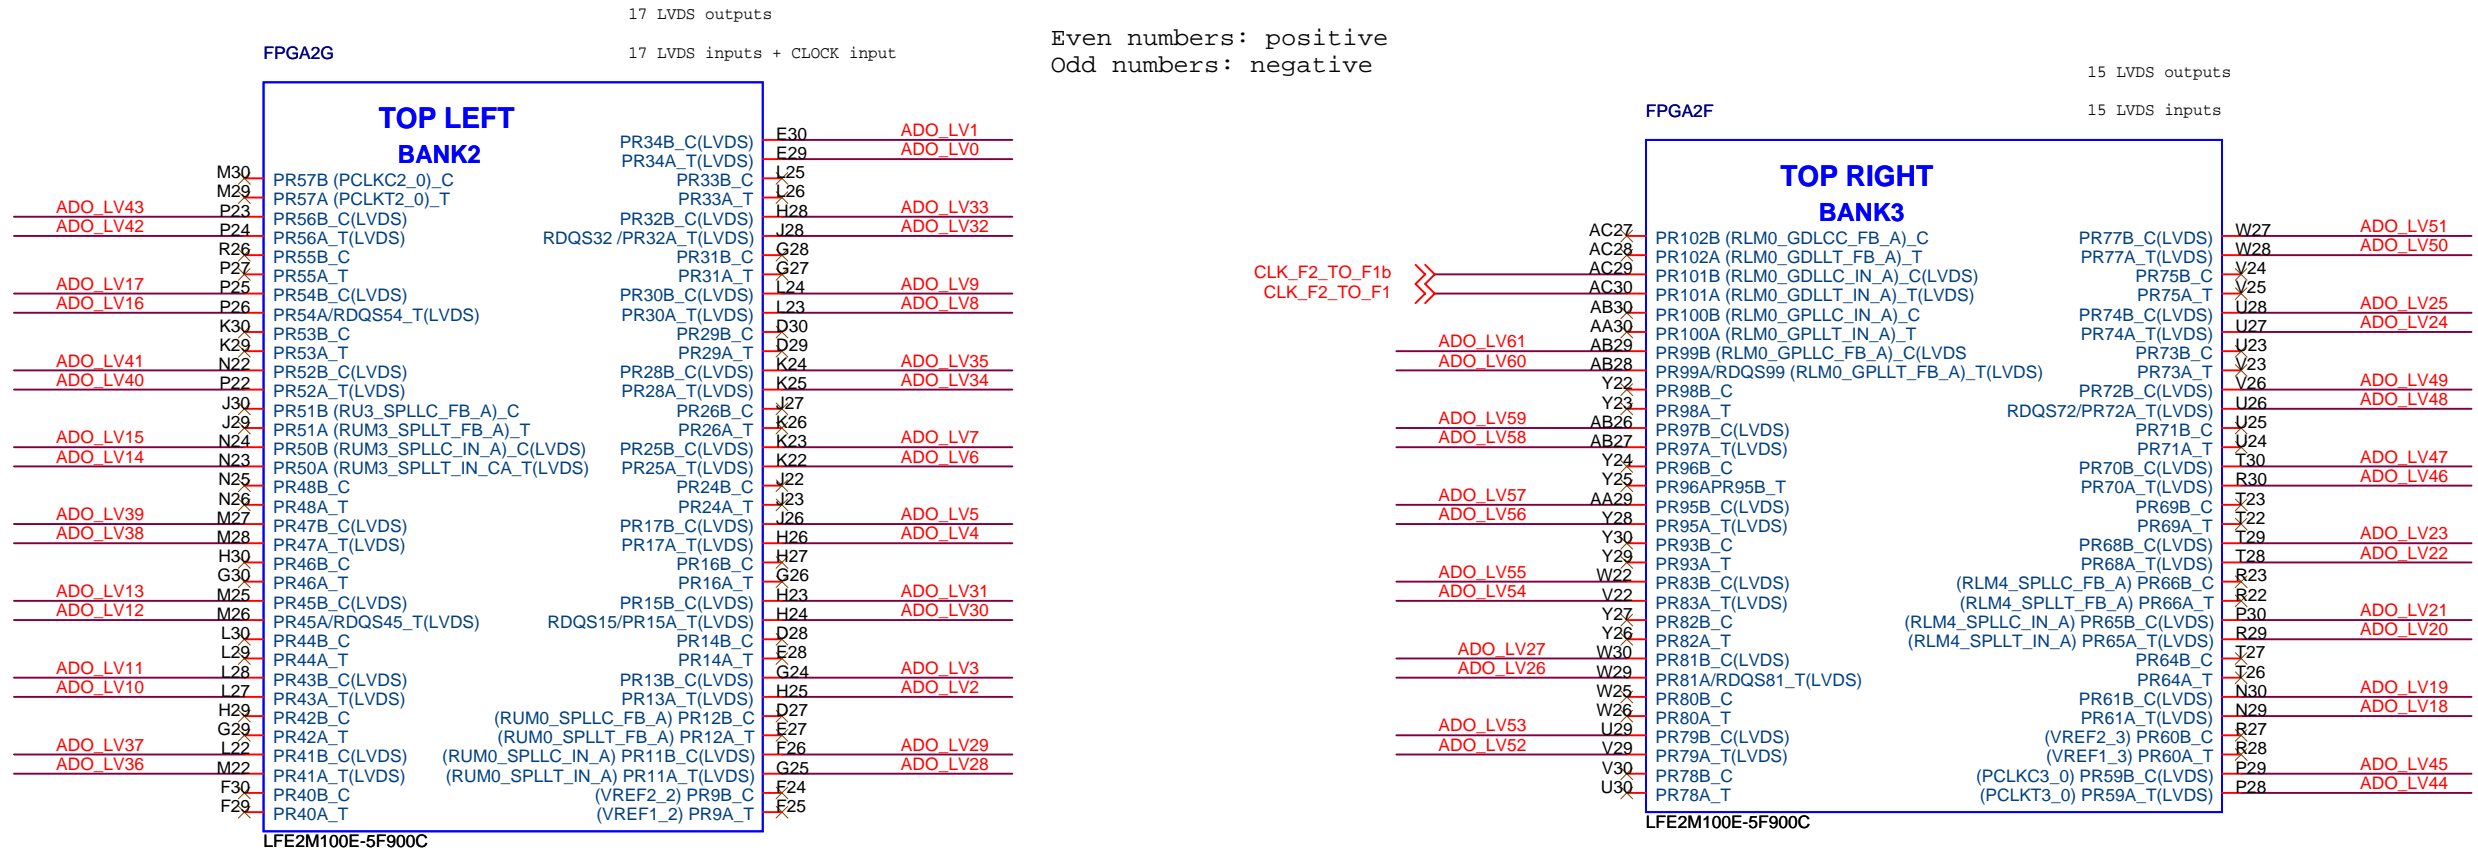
17 LVDS outputs

FPGA2G

17 LVDS inputs + CLOCK input

Even numbers: positive
Odd numbers: negative

15 LVDS outputs

FPGA2F

15 LVDS inputs

TOP LEFT
BANK2

| Net | Pin | Name | Name | Pin | Net |
|---|---|---|---|---|---|
| | | | PR34B_C(LVDS) | E30 | ADO_LV1 |
| | | | PR34A_T(LVDS) | E29 | ADO_LV0 |
| | M30 | PR57B (PCLKC2_0)_C | PR33B_C | L25 | |
| | M29 | PR57A (PCLKT2_0)_T | PR33A_T | L26 | |
| ADO_LV43 | P23 | PR56B_C(LVDS) | PR32B_C(LVDS) | H28 | ADO_LV33 |
| ADO_LV42 | P24 | PR56A_T(LVDS) | RDQS32 /PR32A_T(LVDS) | J28 | ADO_LV32 |
| | R26 | PR55B_C | PR31B_C | G28 | |
| | P27 | PR55A_T | PR31A_T | G27 | |
| ADO_LV17 | P25 | PR54B_C(LVDS) | PR30B_C(LVDS) | L24 | ADO_LV9 |
| ADO_LV16 | P26 | PR54A/RDQS54_T(LVDS) | PR30A_T(LVDS) | L23 | ADO_LV8 |
| | K30 | PR53B_C | PR29B_C | D30 | |
| | K29 | PR53A_T | PR29A_T | D29 | |
| ADO_LV41 | N22 | PR52B_C(LVDS) | PR28B_C(LVDS) | K24 | ADO_LV35 |
| ADO_LV40 | P22 | PR52A_T(LVDS) | PR28A_T(LVDS) | K25 | ADO_LV34 |
| | J30 | PR51B (RU3_SPLLC_FB_A)_C | PR26B_C | J27 | |
| | J29 | PR51A (RUM3_SPLLT_FB_A)_T | PR26A_T | K26 | |
| ADO_LV15 | N24 | PR50B (RUM3_SPLLC_IN_A)_C(LVDS) | PR25B_C(LVDS) | K23 | ADO_LV7 |
| ADO_LV14 | N23 | PR50A (RUM3_SPLLT_IN_CA_T(LVDS) | PR25A_T(LVDS) | K22 | ADO_LV6 |
| | N25 | PR48B_C | PR24B_C | J22 | |
| | N26 | PR48A_T | PR24A_T | J23 | |
| ADO_LV39 | M27 | PR47B_C(LVDS) | PR17B_C(LVDS) | J26 | ADO_LV5 |
| ADO_LV38 | M28 | PR47A_T(LVDS) | PR17A_T(LVDS) | H26 | ADO_LV4 |
| | H30 | PR46B_C | PR16B_C | H27 | |
| | G30 | PR46A_T | PR16A_T | G26 | |
| ADO_LV13 | M25 | PR45B_C(LVDS) | PR15B_C(LVDS) | H23 | ADO_LV31 |
| ADO_LV12 | M26 | PR45A/RDQS45_T(LVDS) | RDQS15/PR15A_T(LVDS) | H24 | ADO_LV30 |
| | L30 | PR44B_C | PR14B_C | D28 | |
| | L29 | PR44A_T | PR14A_T | E28 | |
| ADO_LV11 | L28 | PR43B_C(LVDS) | PR13B_C(LVDS) | G24 | ADO_LV3 |
| ADO_LV10 | L27 | PR43A_T(LVDS) | PR13A_T(LVDS) | H25 | ADO_LV2 |
| | H29 | PR42B_C | (RUM0_SPLLC_FB_A) PR12B_C | D27 | |
| | G29 | PR42A_T | (RUM0_SPLLT_FB_A) PR12A_T | E27 | |
| ADO_LV37 | L22 | PR41B_C(LVDS) | (RUM0_SPLLC_IN_A) PR11B_C(LVDS) | F26 | ADO_LV29 |
| ADO_LV36 | M22 | PR41A_T(LVDS) | (RUM0_SPLLT_IN_A) PR11A_T(LVDS) | G25 | ADO_LV28 |
| | F30 | PR40B_C | (VREF2_2) PR9B_C | F24 | |
| | F29 | PR40A_T | (VREF1_2) PR9A_T | F25 | |

LFE2M100E-5F900C

TOP RIGHT
BANK3

| Net | Pin | Name | Name | Pin | Net |
|---|---|---|---|---|---|
| | AC27 | PR102B (RLM0_GDLCC_FB_A)_C | PR77B_C(LVDS) | W27 | ADO_LV51 |
| | AC28 | PR102A (RLM0_GDLLT_FB_A)_T | PR77A_T(LVDS) | W28 | ADO_LV50 |
| CLK_F2_TO_F1b | AC29 | PR101B (RLM0_GDLLC_IN_A)_C(LVDS) | PR75B_C | V24 | |
| CLK_F2_TO_F1 | AC30 | PR101A (RLM0_GDLLT_IN_A)_T(LVDS) | PR75A_T | V25 | |
| | AB30 | PR100B (RLM0_GPLLC_IN_A)_C | PR74B_C(LVDS) | U28 | ADO_LV25 |
| | AA30 | PR100A (RLM0_GPLLT_IN_A)_T | PR74A_T(LVDS) | U27 | ADO_LV24 |
| ADO_LV61 | AB29 | PR99B (RLM0_GPLLC_FB_A)_C(LVDS | PR73B_C | U23 | |
| ADO_LV60 | AB28 | PR99A/RDQS99 (RLM0_GPLLT_FB_A)_T(LVDS) | PR73A_T | V23 | |
| | Y22 | PR98B_C | PR72B_C(LVDS) | V26 | ADO_LV49 |
| | Y23 | PR98A_T | RDQS72/PR72A_T(LVDS) | U26 | ADO_LV48 |
| ADO_LV59 | AB26 | PR97B_C(LVDS) | PR71B_C | U25 | |
| ADO_LV58 | AB27 | PR97A_T(LVDS) | PR71A_T | U24 | |
| | Y24 | PR96B_C | PR70B_C(LVDS) | T30 | ADO_LV47 |
| | Y25 | PR96APR95B_T | PR70A_T(LVDS) | R30 | ADO_LV46 |
| ADO_LV57 | AA29 | PR95B_C(LVDS) | PR69B_C | T23 | |
| ADO_LV56 | Y28 | PR95A_T(LVDS) | PR69A_T | T22 | |
| | Y30 | PR93B_C | PR68B_C(LVDS) | T29 | ADO_LV23 |
| | Y29 | PR93A_T | PR68A_T(LVDS) | T28 | ADO_LV22 |
| ADO_LV55 | W22 | PR83B_C(LVDS) | (RLM4_SPLLC_FB_A) PR66B_C | R23 | |
| ADO_LV54 | V22 | PR83A_T(LVDS) | (RLM4_SPLLT_FB_A) PR66A_T | R22 | |
| | Y27 | PR82B_C | (RLM4_SPLLC_IN_A) PR65B_C(LVDS) | P30 | ADO_LV21 |
| | Y26 | PR82A_T | (RLM4_SPLLT_IN_A) PR65A_T(LVDS) | R29 | ADO_LV20 |
| ADO_LV27 | W30 | PR81B_C(LVDS) | PR64B_C | T27 | |
| ADO_LV26 | W29 | PR81A/RDQS81_T(LVDS) | PR64A_T | T26 | |
| | W25 | PR80B_C | PR61B_C(LVDS) | N30 | ADO_LV19 |
| | W26 | PR80A_T | PR61A_T(LVDS) | N29 | ADO_LV18 |
| ADO_LV53 | U29 | PR79B_C(LVDS) | (VREF2_3) PR60B_C | R27 | |
| ADO_LV52 | V29 | PR79A_T(LVDS) | (VREF1_3) PR60A_T | R28 | |
| | V30 | PR78B_C | (PCLKC3_0) PR59B_C(LVDS) | P29 | ADO_LV45 |
| | U30 | PR78A_T | (PCLKT3_0) PR59A_T(LVDS) | P28 | ADO_LV44 |

LFE2M100E-5F900C